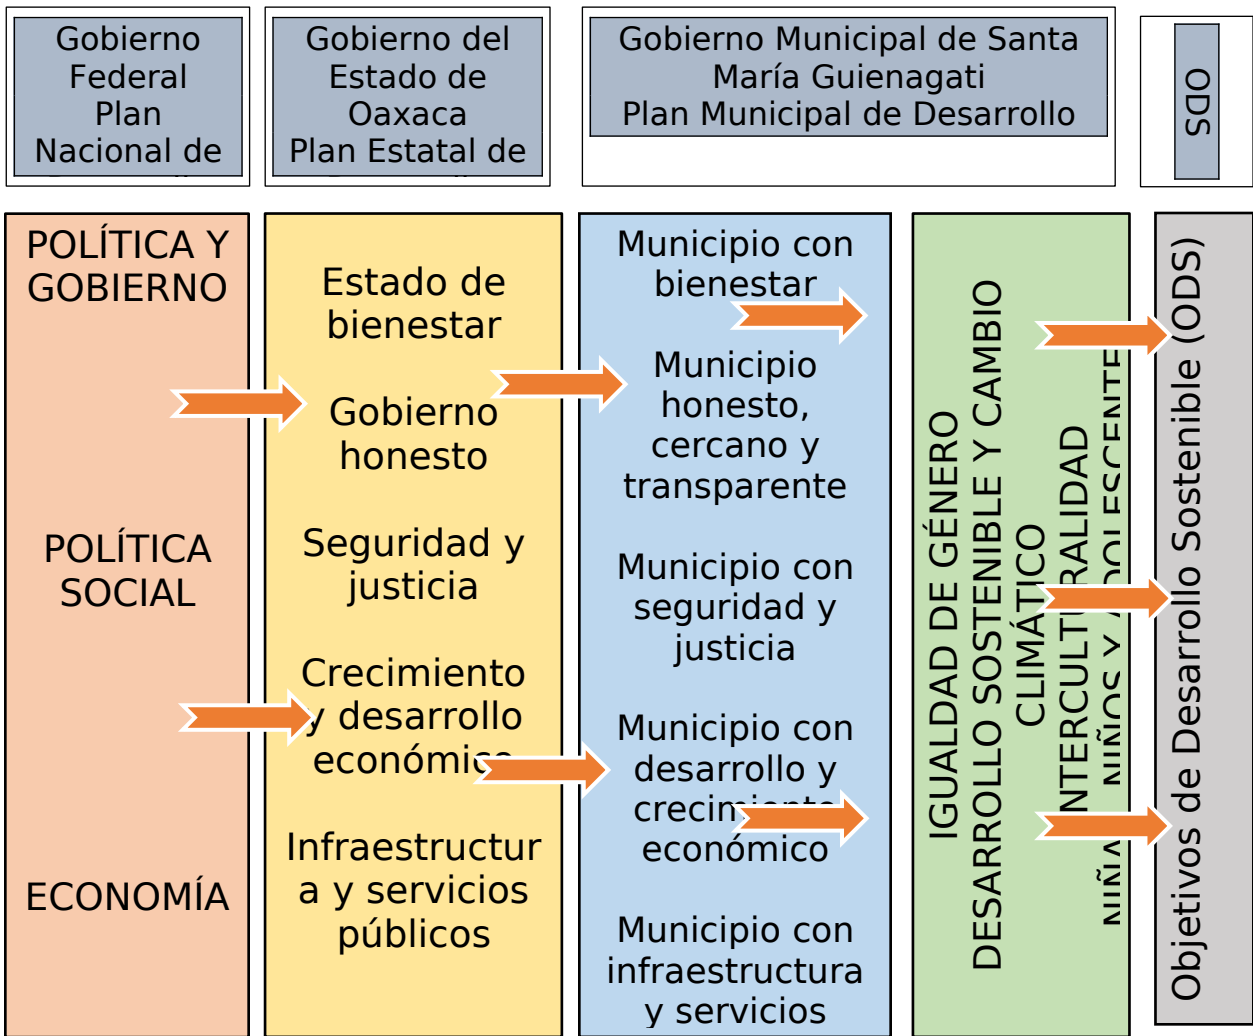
Gobierno Federal Plan Nacional de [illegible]

Gobierno del Estado de Oaxaca Plan Estatal de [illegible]

Gobierno Municipal de Santa María Guienagati Plan Municipal de Desarrollo

ODS

POLÍTICA Y GOBIERNO

POLÍTICA SOCIAL

ECONOMÍA

Estado de bienestar

Gobierno honesto

Seguridad y justicia

Crecimiento y desarrollo económico

Infraestructura y servicios públicos

Municipio con bienestar

Municipio honesto, cercano y transparente

Municipio con seguridad y justicia

Municipio con desarrollo y crecimiento económico

Municipio con infraestructura y servicios

IGUALDAD DE GÉNERO
DESARROLLO SOSTENIBLE Y CAMBIO CLIMÁTICO
INTERCULTURALIDAD
NIÑAS, NIÑOS Y ADOLESCENTES

Objetivos de Desarrollo Sostenible (ODS)